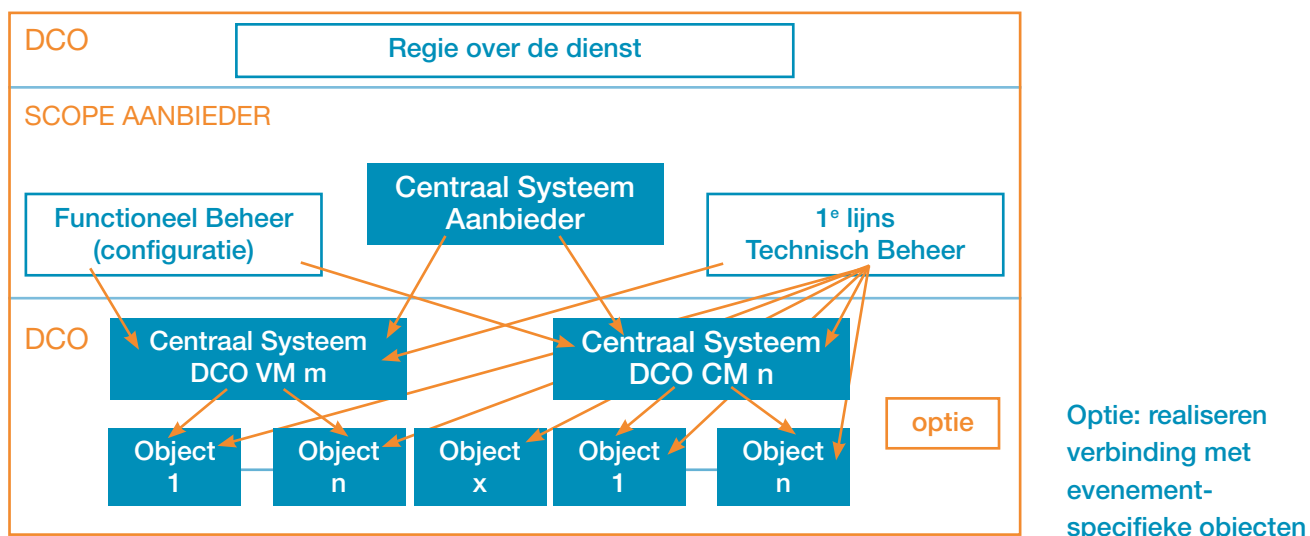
DCO

Regie over de dienst

SCOPE AANBIEDER

Centraal Systeem Aanbieder

Functioneel Beheer (configuratie)

1$^e$ lijns Technisch Beheer

DCO

Centraal Systeem DCO VM m

Centraal Systeem DCO CM n

optie

Object 1

Object n

Object x

Object 1

Object n

Optie: realiseren verbinding met evenementspecifieke objecten